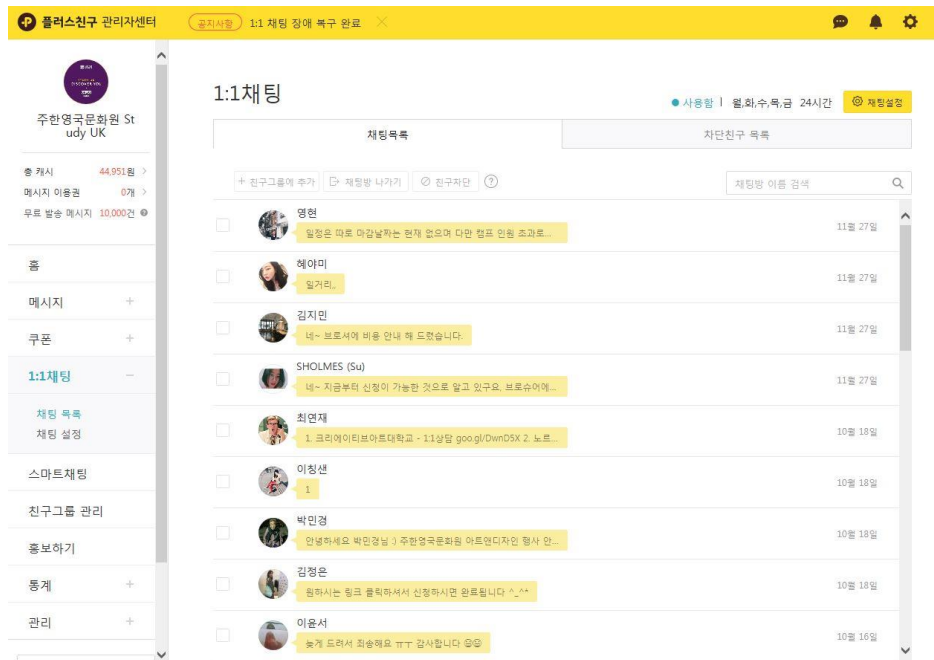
플러스친구 관리자센터
공지사항 1:1 채팅 장애 복구 완료

주한영국문화원 Study UK

총 캐시 44,951원
메시지 이용권 0개
무료 발송 메시지 10,000건

홈
메시지 +
쿠폰 +
1:1채팅 −
채팅 목록
채팅 설정
스마트채팅
친구그룹 관리
홍보하기
통계 +
관리 +

1:1채팅
● 사용함 | 월,화,수,목,금 24시간
채팅설정

채팅목록
차단친구 목록

+ 친구그룹에 추가
채팅방 나가기
친구차단
?
채팅방 이름 검색

영현
일정은 따로 마감날짜는 현재 없으며 다만 캠프 인원 초과로...
11월 27일

혜야미
일거리,,
11월 27일

김지민
네~ 브로셔에 비용 안내 해 드렸습니다.
11월 27일

SHOLMES (Su)
네~ 지금부터 신청이 가능한 것으로 알고 있구요. 브로슈어에...
11월 27일

최연재
1. 크리에이티브아트대학교 - 1:1상담 goo.gl/DwnD5X 2. 노트...
10월 18일

이칭샌
1
10월 18일

박민경
안녕하세요 박민경님 :) 주한영국문화원 아트앤디자인 행사 안...
10월 18일

김정은
원하시는 링크 클릭하셔서 신청하시면 완료됩니다 ^_^*
10월 18일

이윤서
늦게 드려서 죄송해요 ㅠㅜ 감사합니다 ☺☺
10월 16일